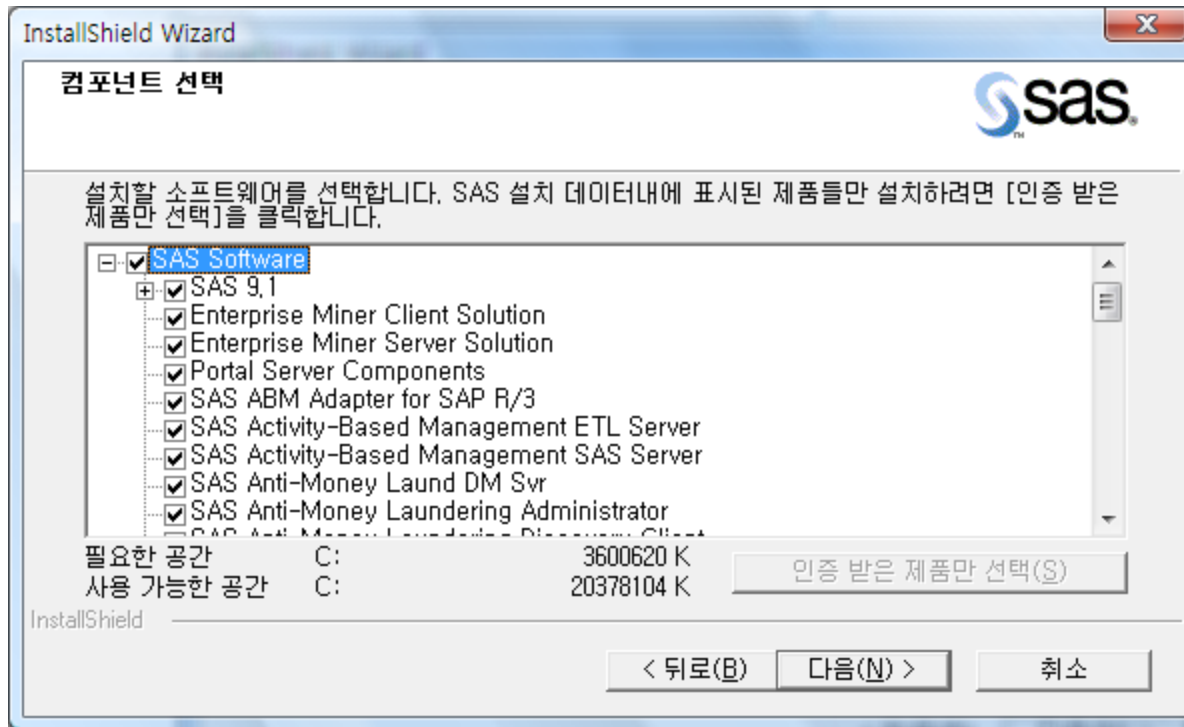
InstallShield Wizard

컴포넌트 선택

sas.

설치할 소프트웨어를 선택합니다. SAS 설치 데이터내에 표시된 제품들만 설치하려면 [인증 받은 제품만 선택]을 클릭합니다.

SAS Software
SAS 9.1
Enterprise Miner Client Solution
Enterprise Miner Server Solution
Portal Server Components
SAS ABM Adapter for SAP R/3
SAS Activity-Based Management ETL Server
SAS Activity-Based Management SAS Server
SAS Anti-Money Laund DM Svr
SAS Anti-Money Laundering Administrator
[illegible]

필요한 공간 C: 3600620 K
사용 가능한 공간 C: 20378104 K

인증 받은 제품만 선택(S)

InstallShield

< 뒤로(B) 다음(N) > 취소